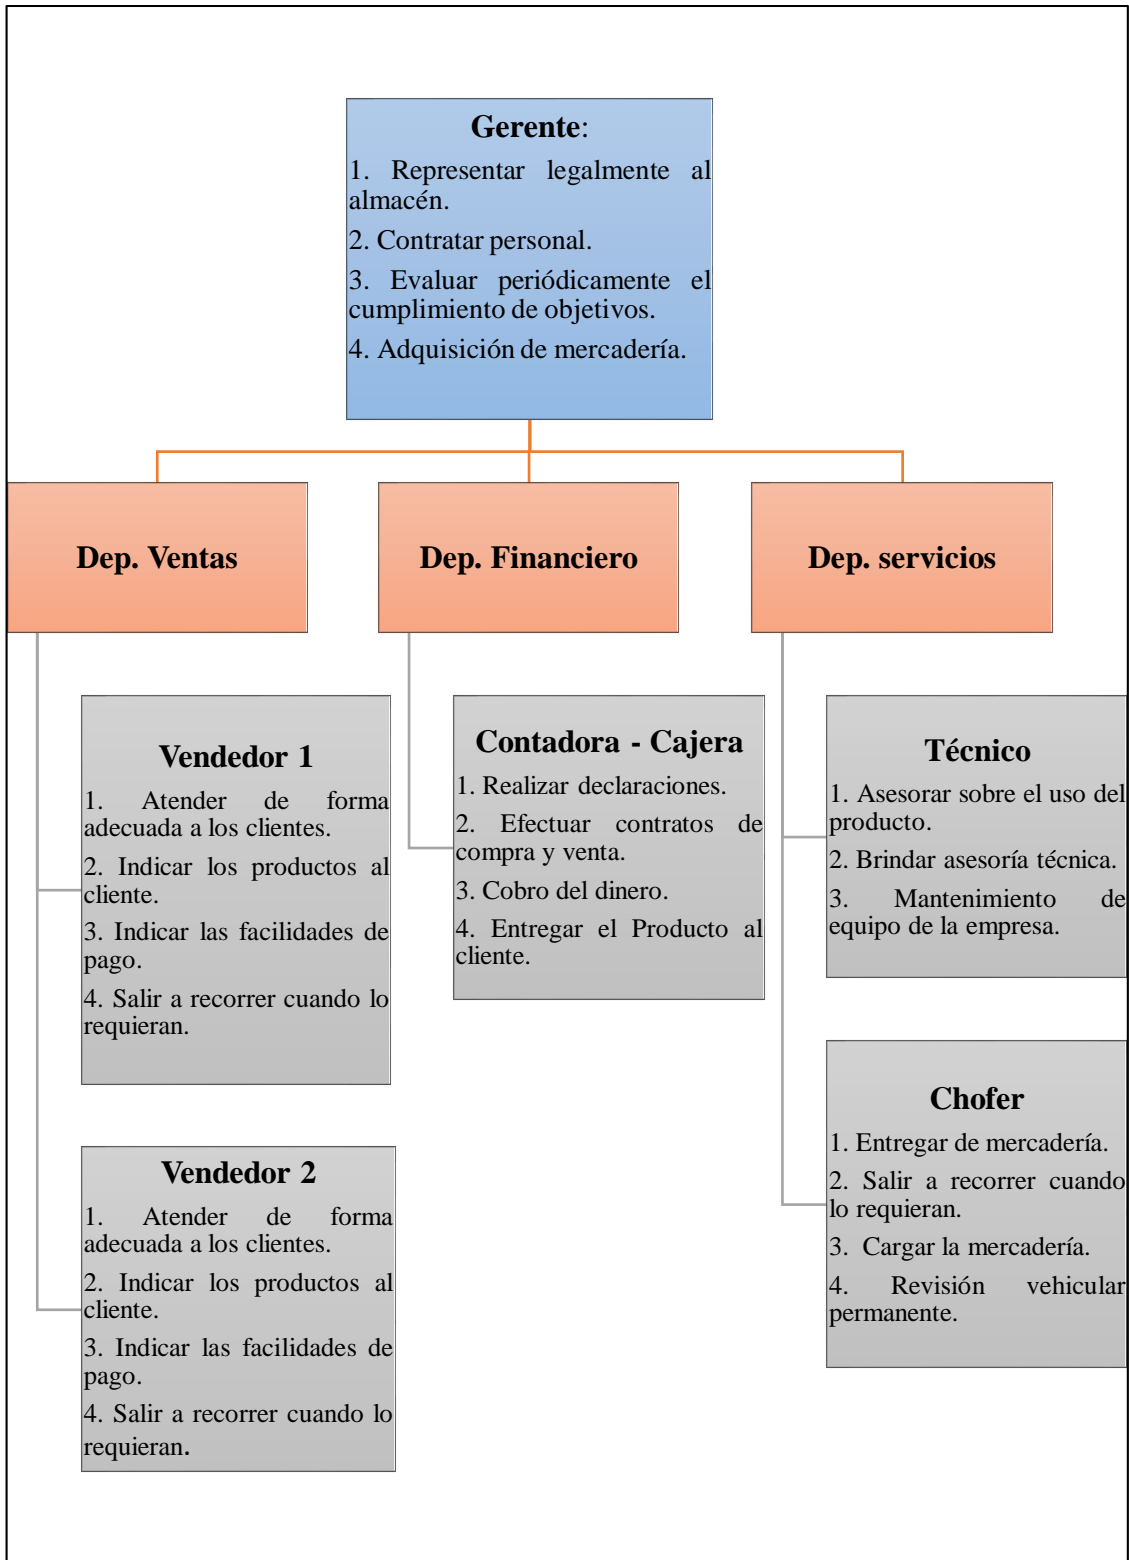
Gerente:

1. Representar legalmente al almacén.

2. Contratar personal.

3. Evaluar periódicamente el cumplimiento de objetivos.

4. Adquisición de mercadería.

Dep. Ventas

Dep. Financiero

Dep. servicios

Vendedor 1

1. Atender de forma adecuada a los clientes.

2. Indicar los productos al cliente.

3. Indicar las facilidades de pago.

4. Salir a recorrer cuando lo requieran.

Vendedor 2

1. Atender de forma adecuada a los clientes.

2. Indicar los productos al cliente.

3. Indicar las facilidades de pago.

4. Salir a recorrer cuando lo requieran.

Contadora - Cajera

1. Realizar declaraciones.

2. Efectuar contratos de compra y venta.

3. Cobro del dinero.

4. Entregar el Producto al cliente.

Técnico

1. Asesorar sobre el uso del producto.

2. Brindar asesoría técnica.

3. Mantenimiento de equipo de la empresa.

Chofer

1. Entregar de mercadería.

2. Salir a recorrer cuando lo requieran.

3. Cargar la mercadería.

4. Revisión vehicular permanente.